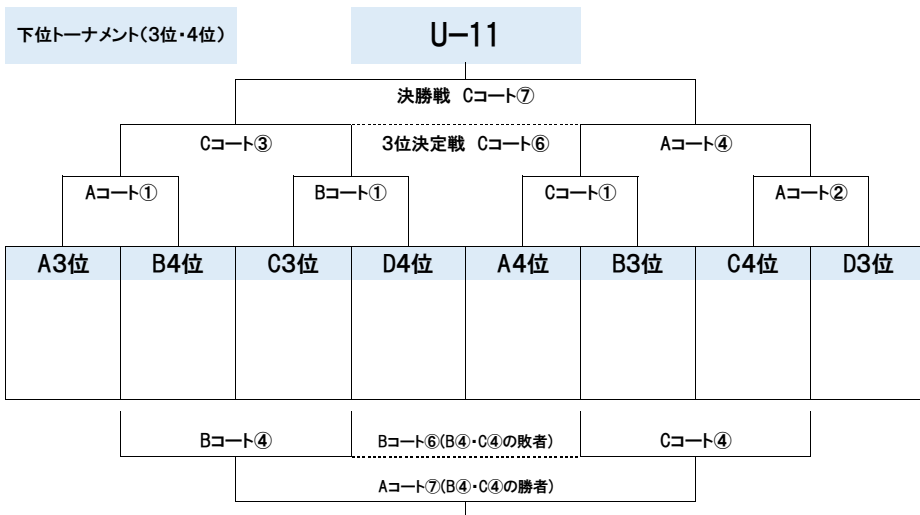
下位トーナメント(3位・4位)

U−11

決勝戦 Cコート⑦

Cコート③

3位決定戦 Cコート⑥

Aコート④

Aコート①

Bコート①

Cコート①

Aコート②

| A3位 | B4位 | C3位 | D4位 | A4位 | B3位 | C4位 | D3位 |
|---|---|---|---|---|---|---|---|
| | | | | | | | |

Bコート④

Bコート⑥(B④・C④の敗者)

Cコート④

Aコート⑦(B④・C④の勝者)